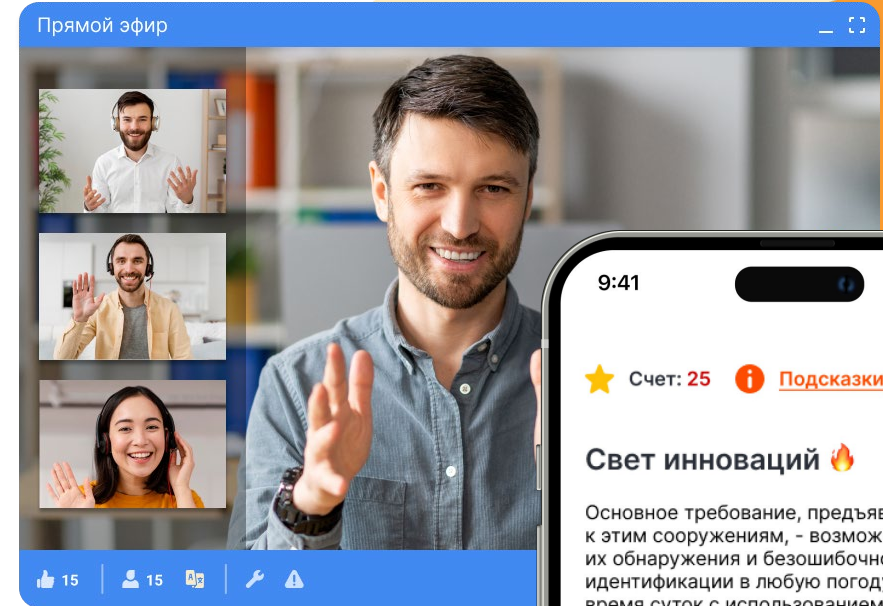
Прямой эфир

15 15

9:41

Счет: 25 Подсказки

Свет инноваций 🔥

Основное требование, предъяв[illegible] к этим сооружениям, - возмож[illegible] их обнаружения и безошибочно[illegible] идентификации в любую погоду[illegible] время суток с использованием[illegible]